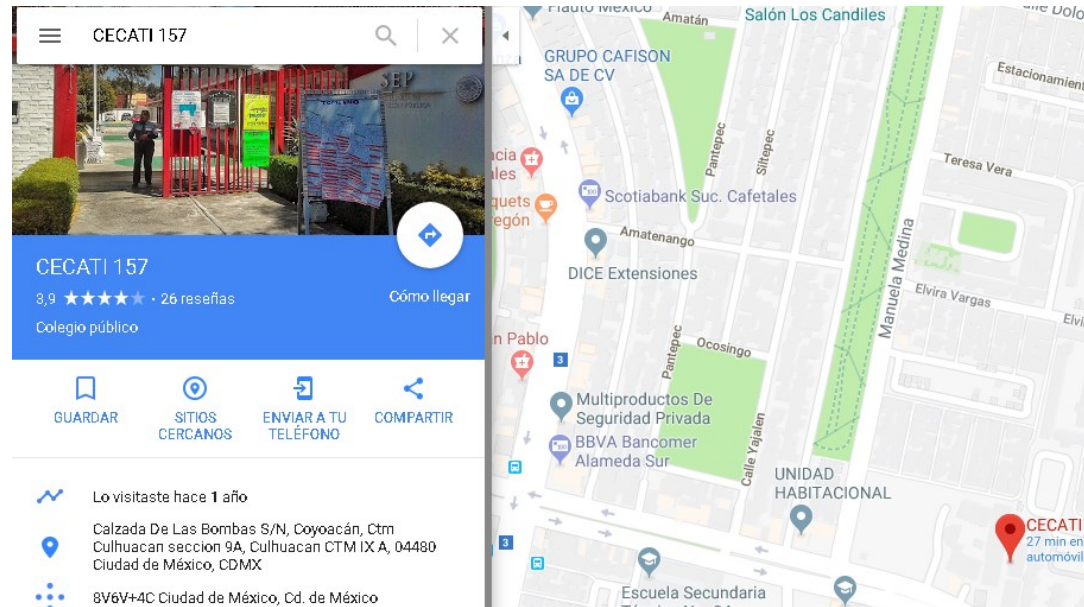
CECATI 157

SEP

CECATI 157
3,9 ★★★★★ · 26 reseñas
Colegio público
Cómo llegar

GUARDAR
SITIOS CERCANOS
ENVIAR A TU TELÉFONO
COMPARTIR

Lo visitaste hace 1 año

Calzada De Las Bombas S/N, Coyoacán, Ctm Culhuacan seccion 9A, Culhuacan CTM IX A, 04480 Ciudad de México, CDMX

8V6V+4C Ciudad de México, Cd. de México

Flauto Mexico
Amatán
Salón Los Candiles
GRUPO CAFISON SA DE CV
Estacionamiento
Pantepec
Siltepec
Teresa Vera
acia
ales
Scotiabank Suc. Cafetales
quets
egón
Amatenango
DICE Extensiones
Manuela Medina
Elvira Vargas
Elvi
Pablo
Pantepec
Ocosingo
3
Multiproductos De Seguridad Privada
Calle Yajalon
BBVA Bancomer Alameda Sur
UNIDAD HABITACIONAL
CECATI
27 min en automóvil
3
Escuela Secundaria